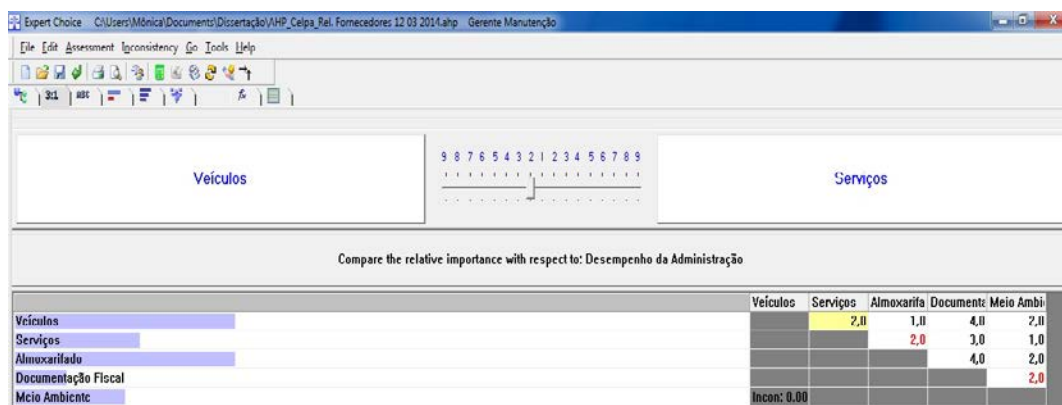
Expert Choice C:\Users\Mônica\Documents\Dissertação\AHP_Celpa_Rel. Fornecedores 12 03 2014.ahp Gerente Manutenção

File Edit Assessment Inconsistency Go Tools Help

3:1 ABC

Veículos

9 8 7 6 5 4 3 2 1 2 3 4 5 6 7 8 9

Serviços

Compare the relative importance with respect to: Desempenho da Administração

| | Veículos | Serviços | Almoxarifa | Documenta | Meio Ambi |
|---|---|---|---|---|---|
| Veículos | | 2,0 | 1,0 | 4,0 | 2,0 |
| Serviços | | | 2,0 | 3,0 | 1,0 |
| Almoxarifado | | | | 4,0 | 2,0 |
| Documentação Fiscal | | | | | 2,0 |
| Meio Ambiente | Incon: 0,00 | | | | |